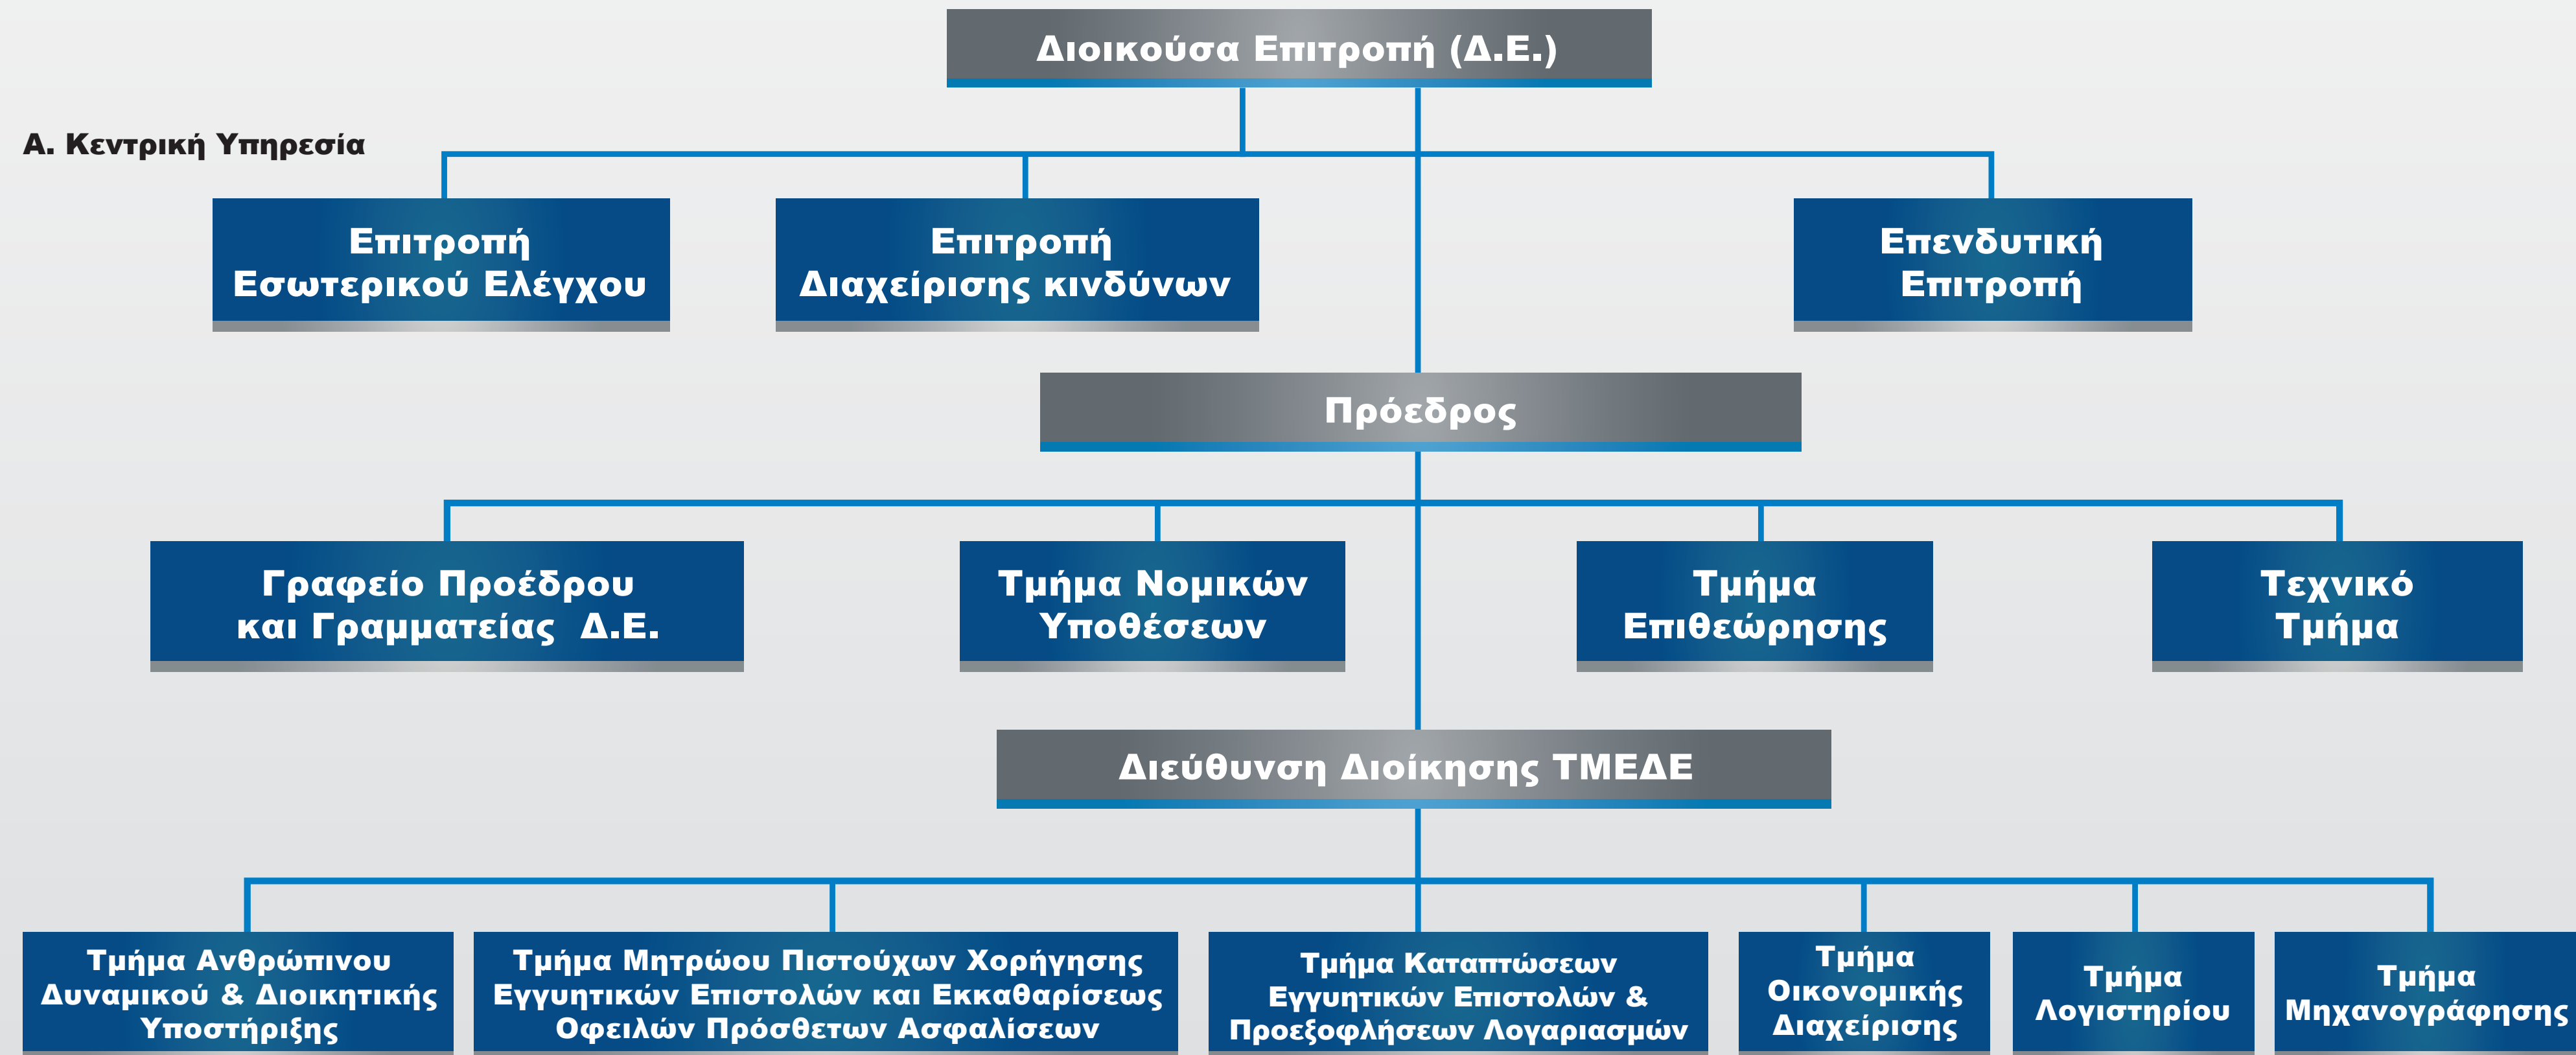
Διοικούσα Επιτροπή (Δ.Ε.)

Α. Κεντρική Υπηρεσία

Επιτροπή Εσωτερικού Ελέγχου

Επιτροπή Διαχείρισης κινδύνων

Επενδυτική Επιτροπή

Πρόεδρος

Γραφείο Προέδρου και Γραμματείας Δ.Ε.

Τμήμα Νομικών Υποθέσεων

Τμήμα Επιθεώρησης

Τεχνικό Τμήμα

Διεύθυνση Διοίκησης ΤΜΕΔΕ

Τμήμα Ανθρώπινου Δυναμικού & Διοικητικής Υποστήριξης

Τμήμα Μητρώου Πιστούχων Χορήγησης Εγγυητικών Επιστολών και Εκκαθαρίσεως Οφειλών Πρόσθετων Ασφαλίσεων

Τμήμα Καταπτώσεων Εγγυητικών Επιστολών & Προεξοφλήσεων Λογαριασμών

Τμήμα Οικονομικής Διαχείρισης

Τμήμα Λογιστηρίου

Τμήμα Μηχανογράφησης